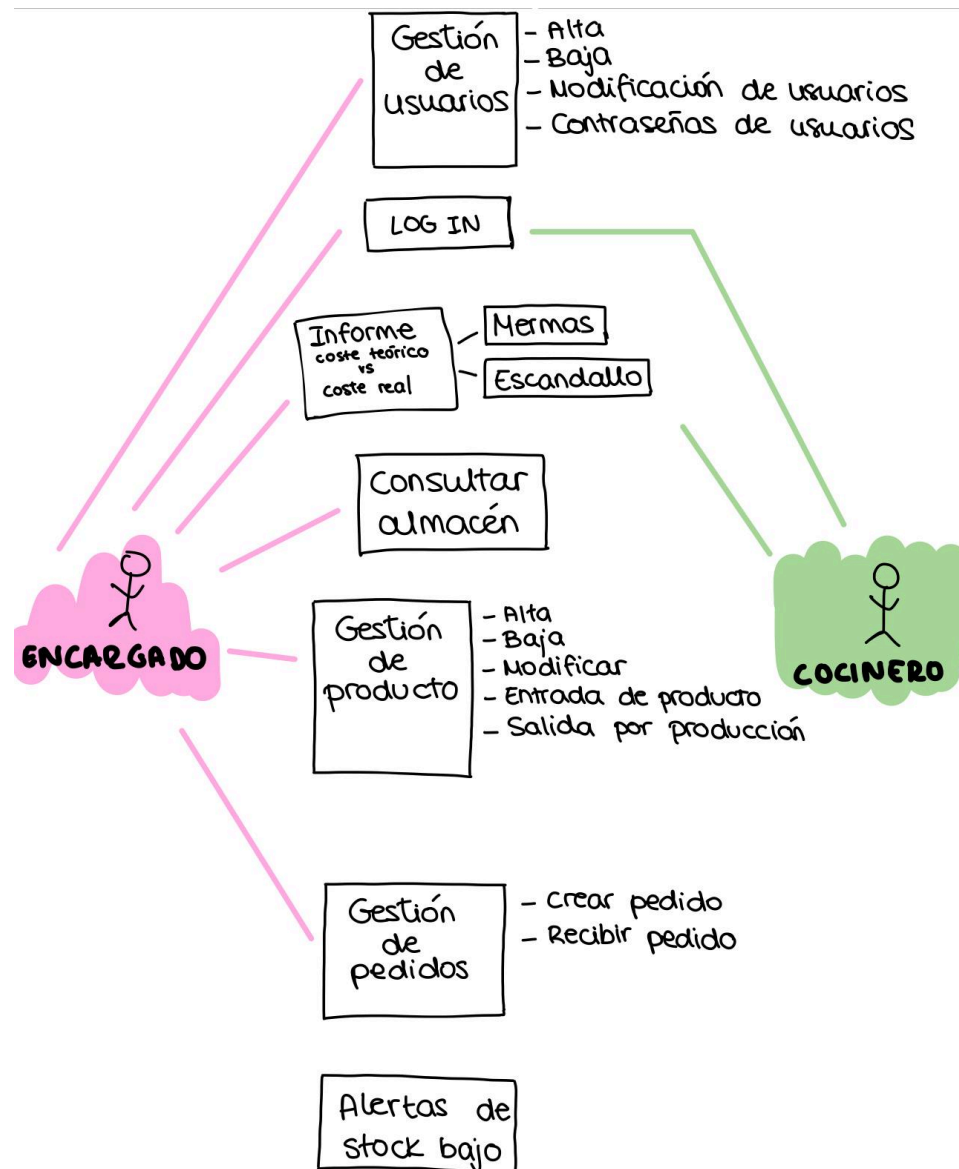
Gestión de usuarios
- Alta
- Baja
- Modificación de usuarios
- Contraseñas de usuarios

LOG IN

Informe coste teórico vs coste real
Mermas
Escandallo

Consultar almacén

ENCARGADO

COCINERO

Gestión de producto
- Alta
- Baja
- Modificar
- Entrada de producto
- Salida por producción

Gestión de pedidos
- Crear pedido
- Recibir pedido

Alertas de stock bajo